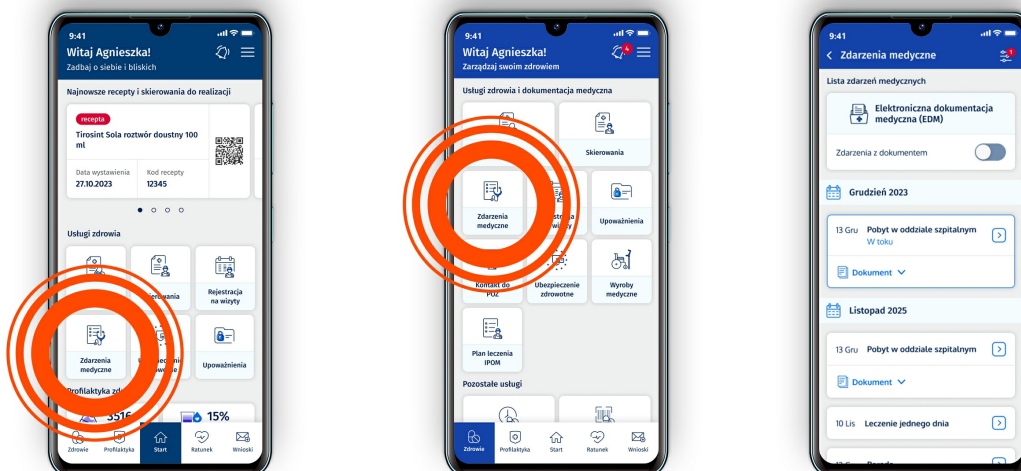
9:41

Witaj Agnieszka!

Zadbaj o siebie i bliskich

Najnowsze recepty i skierowania do realizacji

recepta

Tirosint Sola roztwór doustny 100 ml

Data wystawienia
27.10.2023

Kod recepty
12345

Usługi zdrowia

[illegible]owania

Rejestracja na wizyty

Zdarzenia medyczne

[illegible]

Upoważnienia

Profilaktyka zd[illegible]

3516

15%

Zdrowie
Profilaktyka
Start
Ratunek
Wnioski

9:41

Witaj Agnieszka!

Zarządzaj swoim zdrowiem

Usługi zdrowia i dokumentacja medyczna

Skierowania

Zdarzenia medyczne

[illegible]

Upoważnienia

Kontakt do POZ

Ubezpieczenie zdrowotne

Wyroby medyczne

Plan leczenia IPOM

Pozostałe usługi

Zdrowie
Profilaktyka
Start
Ratunek
Wnioski

9:41

Zdarzenia medyczne

Lista zdarzeń medycznych

Elektroniczna dokumentacja medyczna (EDM)

Zdarzenia z dokumentem

Grudzień 2023

13 Gru Pobyt w oddziale szpitalnym
W toku

Dokument

Listopad 2025

13 Gru Pobyt w oddziale szpitalnym

Dokument

10 Lis Leczenie jednego dnia